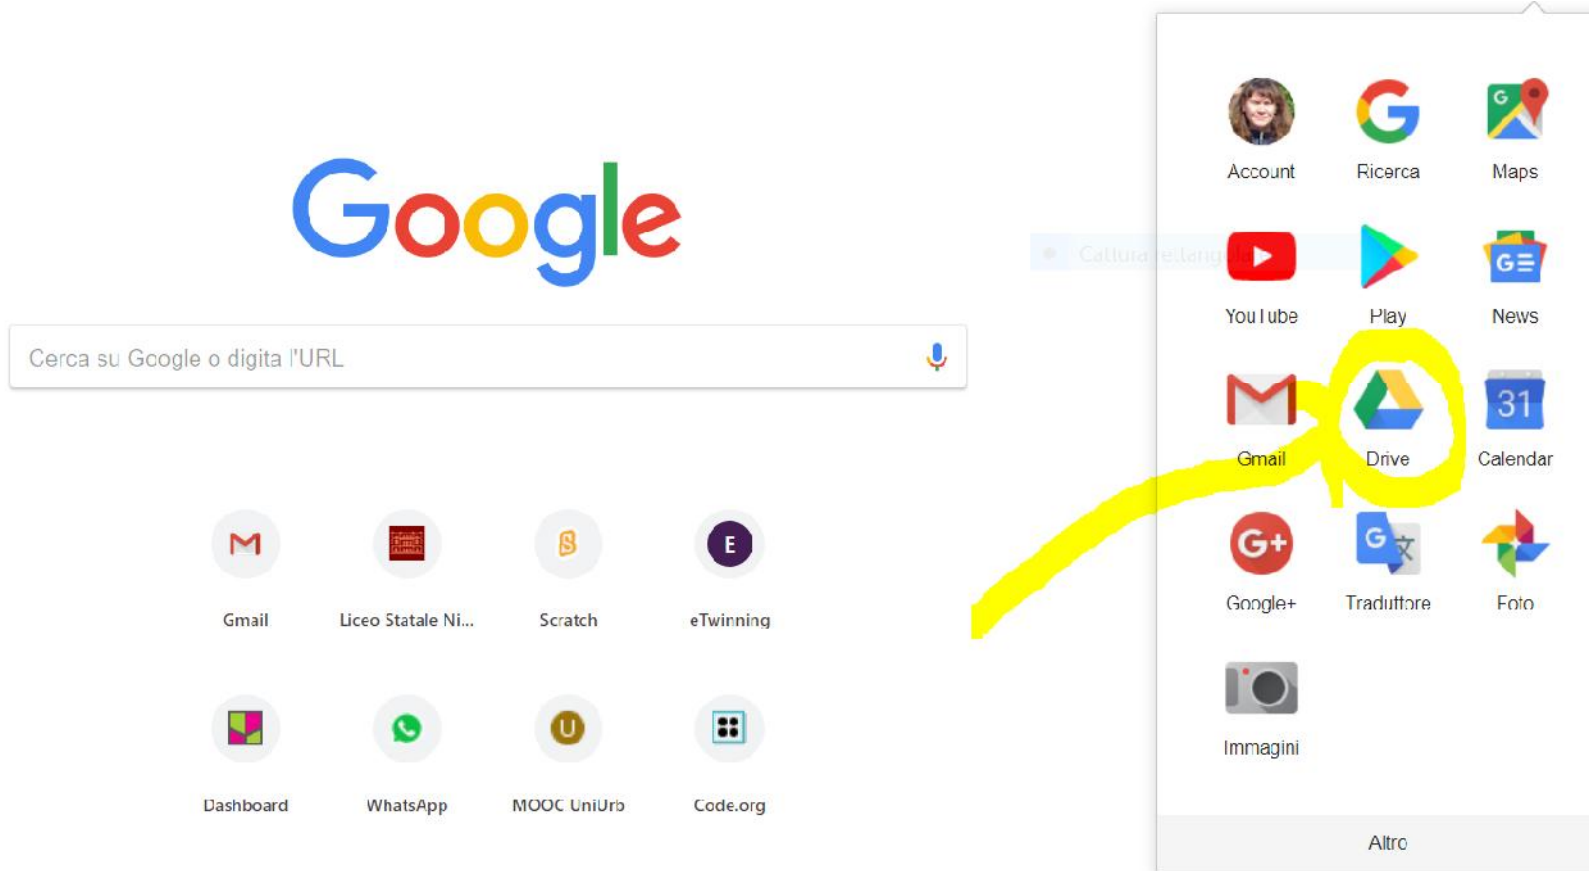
Google

Cerca su Google o digita l'URL

Gmail
Liceo Statale Ni...
Scratch
eTwinning
Dashboard
WhatsApp
MOOC UniUrb
Code.org

Account
Ricerca
Maps
YouTube
Play
News
Gmail
Drive
Calendar
Google+
Traduttore
Foto
Immagini

Altro